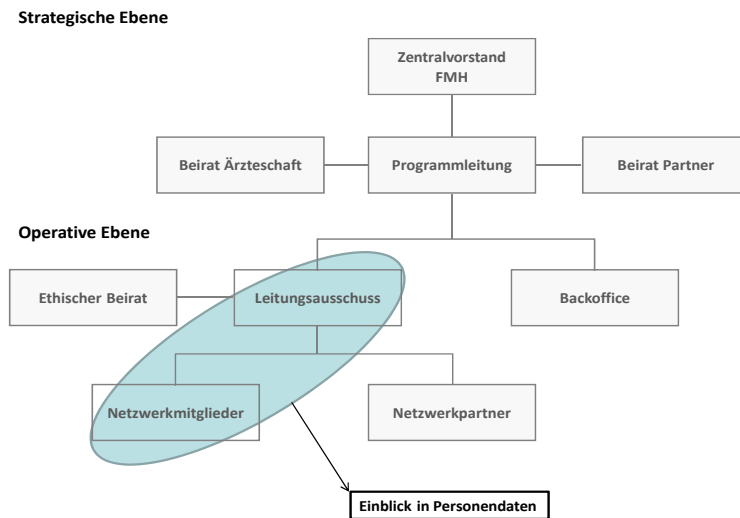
Strategische Ebene

Zentralvorstand FMH

Beirat Ärzteschaft

Programmleitung

Beirat Partner

Operative Ebene

Ethischer Beirat

Leitungsausschuss

Backoffice

Netzwerkmitglieder

Netzwerkpartner

Einblick in Personendaten